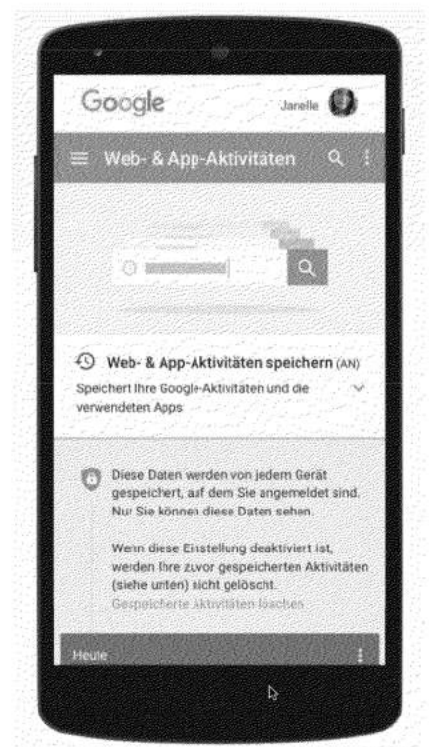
Google

Jarelle

Web- & App-Aktivitäten

Web- & App-Aktivitäten speichern (AN)

Speichert Ihre Google-Aktivitäten und die verwendeten Apps

Diese Daten werden von jedem Gerät gespeichert, auf dem Sie angemeldet sind. Nur Sie können diese Daten sehen.

Wenn diese Einstellung deaktiviert ist, werden Ihre zuvor gespeicherten Aktivitäten (siehe unten) nicht gelöscht.

Gespeicherte Aktivitäten löschen

Heute